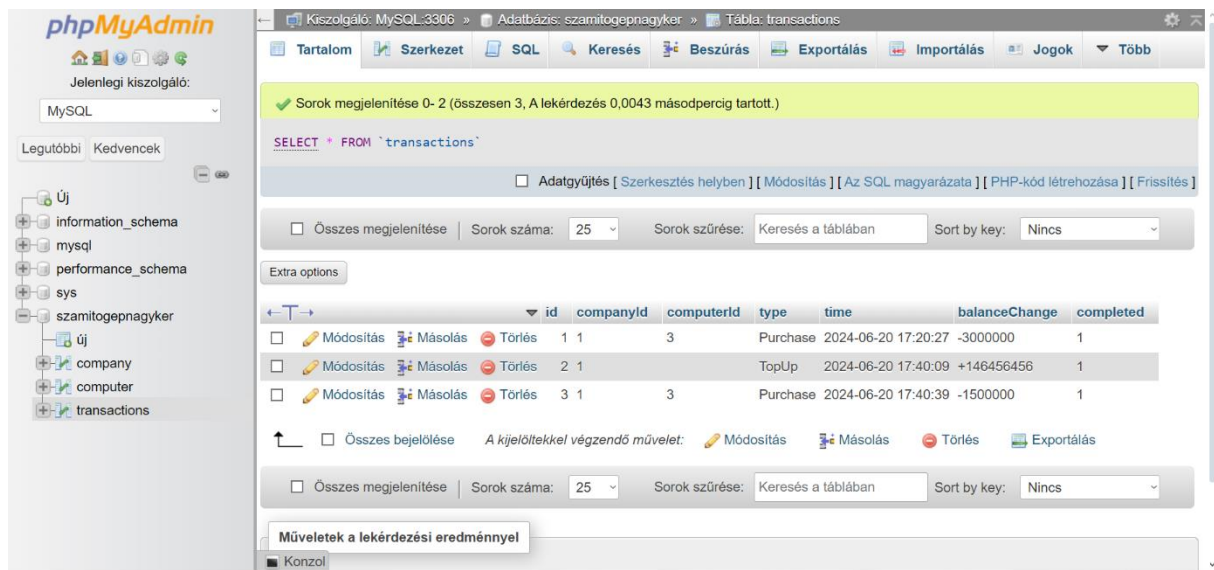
phpMyAdmin

Jelenlegi kiszolgáló:

MySQL

Legutóbbi Kedvencek

Új
information_schema
mysql
performance_schema
sys
szamitogepnagyker
új
company
computer
transactions

Kiszolgáló: MySQL:3306 » Adatbázis: szamitogepnagyker » Tábla: transactions

Tartalom | Szerkezet | SQL | Keresés | Beszúrás | Exportálás | Importálás | Jogok | Több

Sorok megjelenítése 0- 2 (összesen 3, A lekérdezés 0,0043 másodpercig tartott.)

SELECT * FROM `transactions`

Adatgyűjtés [ Szerkesztés helyben ] [ Módosítás ] [ Az SQL magyarázata ] [ PHP-kód létrehozása ] [ Frissítés ]

Összes megjelenítése | Sorok száma: 25 | Sorok szűrése: Keresés a táblában | Sort by key: Nincs

Extra options

| | id | companyId | computerId | type | time | balanceChange | completed |
|---|---|---|---|---|---|---|---|
| Módosítás Másolás Törlés | 1 | 1 | 3 | Purchase | 2024-06-20 17:20:27 | -3000000 | 1 |
| Módosítás Másolás Törlés | 2 | 1 | | TopUp | 2024-06-20 17:40:09 | +146456456 | 1 |
| Módosítás Másolás Törlés | 3 | 1 | 3 | Purchase | 2024-06-20 17:40:39 | -1500000 | 1 |

Összes bejelölése A kijelöltekkel végzendő művelet: Módosítás Másolás Törlés Exportálás

Összes megjelenítése | Sorok száma: 25 | Sorok szűrése: Keresés a táblában | Sort by key: Nincs

Műveletek a lekérdezési eredménnyel

Konzol